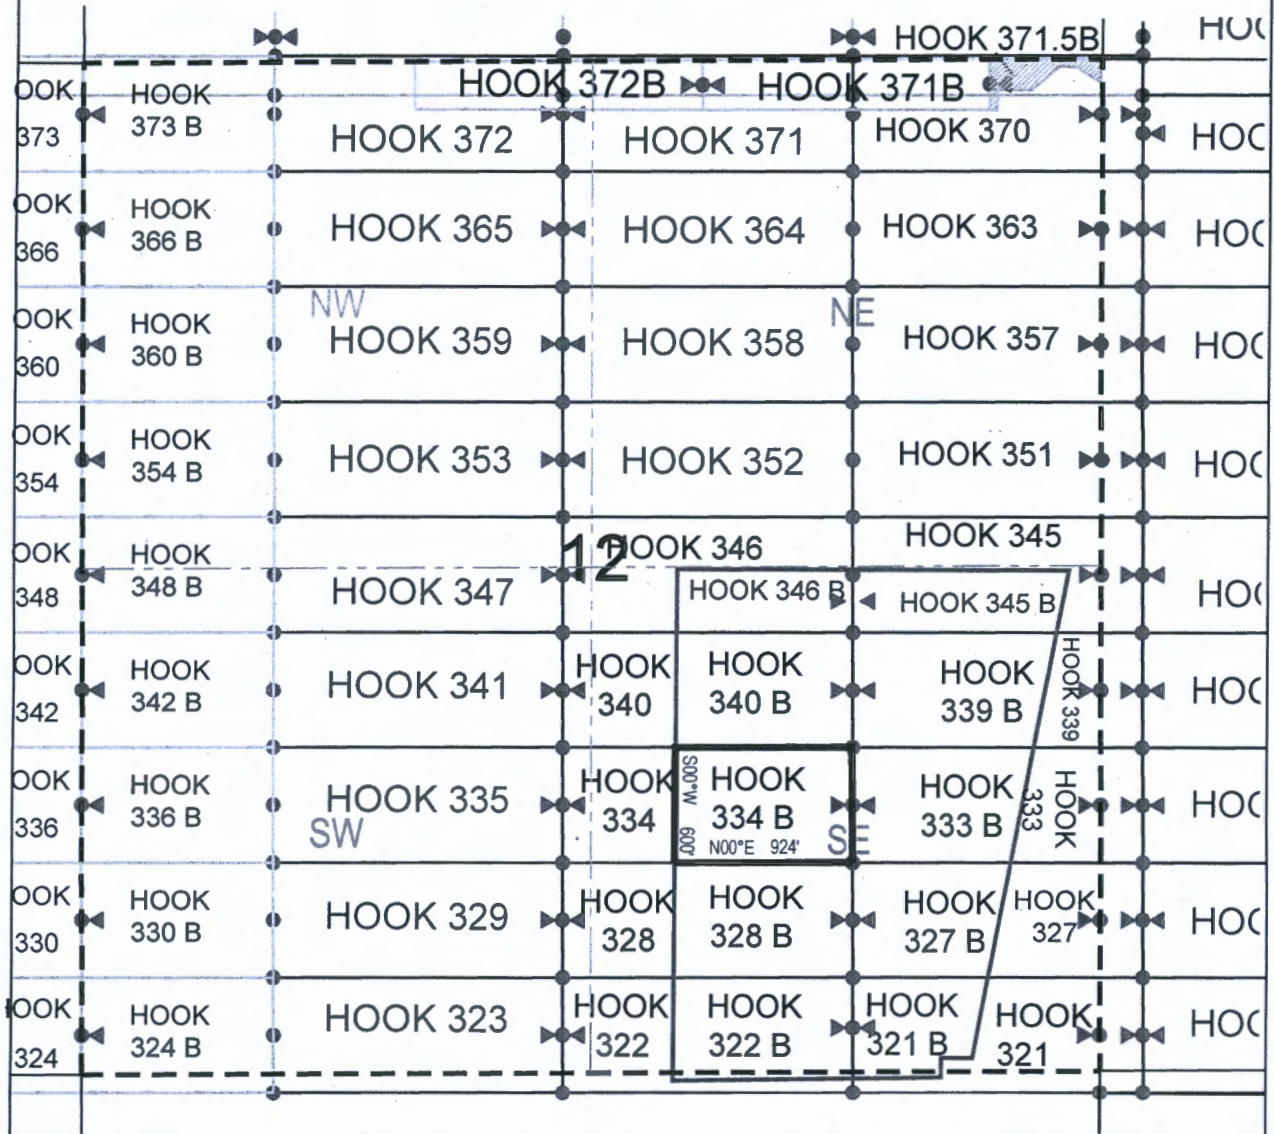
HOOK 371.5B
HOOK 372B
HOOK 371B
OOK 373
HOOK 373 B
HOOK 372
HOOK 371
HOOK 370
HOC
OOK 366
HOOK 366 B
HOOK 365
HOOK 364
HOOK 363
HOC
NW
NE
OOK 360
HOOK 360 B
HOOK 359
HOOK 358
HOOK 357
HOC
OOK 354
HOOK 354 B
HOOK 353
HOOK 352
HOOK 351
HOC
12
OOK 348
HOOK 348 B
HOOK 347
HOOK 346
HOOK 345
HOOK 346 B
HOOK 345 B
HOC
OOK 342
HOOK 342 B
HOOK 341
HOOK 340
HOOK 340 B
HOOK 339 B
HOOK 339
HOC
OOK 336
HOOK 336 B
HOOK 335
SW
HOOK 334
S00°W
600
HOOK 334 B
N00°E 924'
SE
HOOK 333 B
333
HOOK
HOC
OOK 330
HOOK 330 B
HOOK 329
HOOK 328
HOOK 328 B
HOOK 327 B
HOOK 327
HOC
OOK 324
HOOK 324 B
HOOK 323
HOOK 322
HOOK 322 B
HOOK 321 B
HOOK 321
HOC